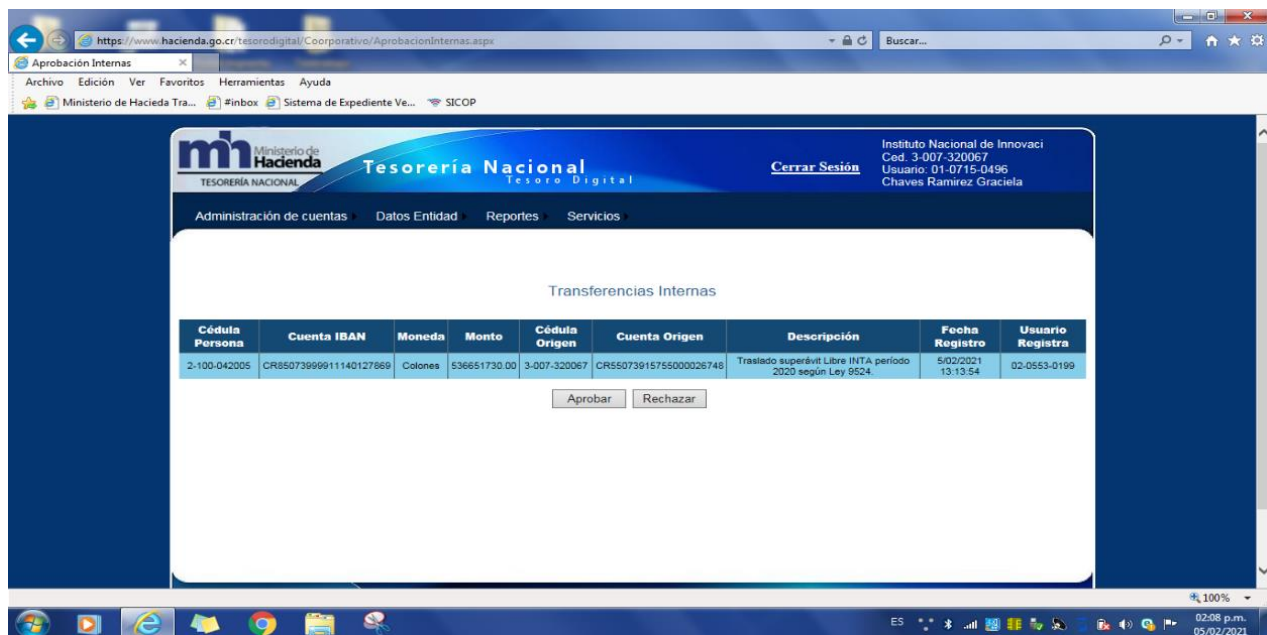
https://www.hacienda.go.cr/tesorodigital/Coorporativo/AprobacionInternas.aspx

Buscar...

Aprobación Internas

Archivo Edición Ver Favoritos Herramientas Ayuda

Ministerio de Hacieda Tra... #inbox Sistema de Expediente Ve... SICOP

Ministerio de Hacienda
TESORERÍA NACIONAL

Tesorería Nacional
Tesoro Digital

Cerrar Sesión

Instituto Nacional de Innovaci
Ced. 3-007-320067
Usuario: 01-0715-0496
Chaves Ramirez Graciela

Administración de cuentas Datos Entidad Reportes Servicios

Transferencias Internas

| Cédula Persona | Cuenta IBAN | Moneda | Monto | Cédula Origen | Cuenta Origen | Descripción | Fecha Registro | Usuario Registra |
|---|---|---|---|---|---|---|---|---|
| 2-100-042005 | CR85073999911140127869 | Colones | 536651730.00 | 3-007-320067 | CR55073915755000026748 | Traslado superávit Libre INTA período 2020 según Ley 9524. | 5/02/2021 13:13:54 | 02-0553-0199 |

Aprobar Rechazar

100%

ES 02:08 p.m. 05/02/2021